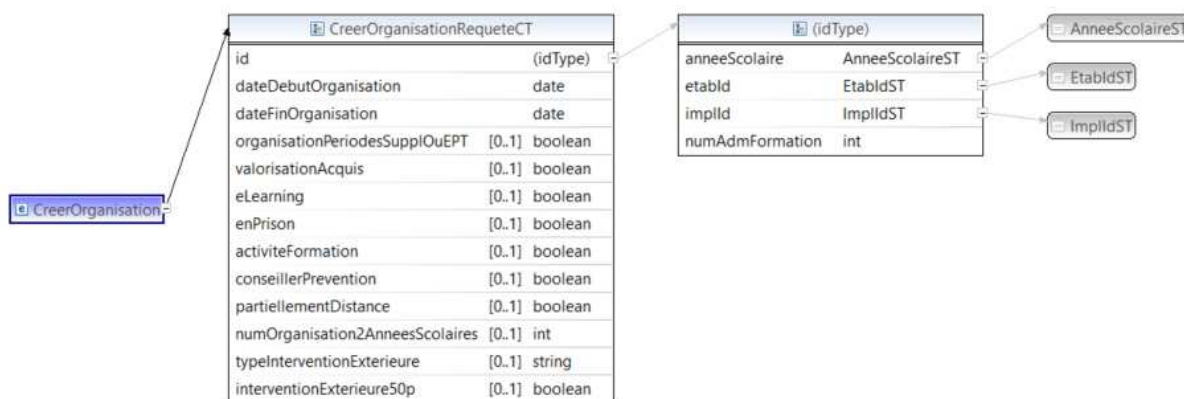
CreerOrganisation

CreerOrganisationRequeteCT

| | | |
|---|---|---|
| id | | (idType) |
| dateDebutOrganisation | | date |
| dateFinOrganisation | | date |
| organisationPeriodesSupplOuEPT | [0..1] | boolean |
| valorisationAcquis | [0..1] | boolean |
| eLearning | [0..1] | boolean |
| enPrison | [0..1] | boolean |
| activiteFormation | [0..1] | boolean |
| conseillerPrevention | [0..1] | boolean |
| partiellementDistance | [0..1] | boolean |
| numOrganisation2AnneesScolaires | [0..1] | int |
| typeInterventionExterieure | [0..1] | string |
| interventionExterieure50p | [0..1] | boolean |

(idType)

| | |
|---|---|
| anneeScolaire | AnneeScolaireST |
| etabId | EtabIdST |
| implId | ImplIdST |
| numAdmFormation | int |

AnneeScolaireST

EtabIdST

ImplIdST